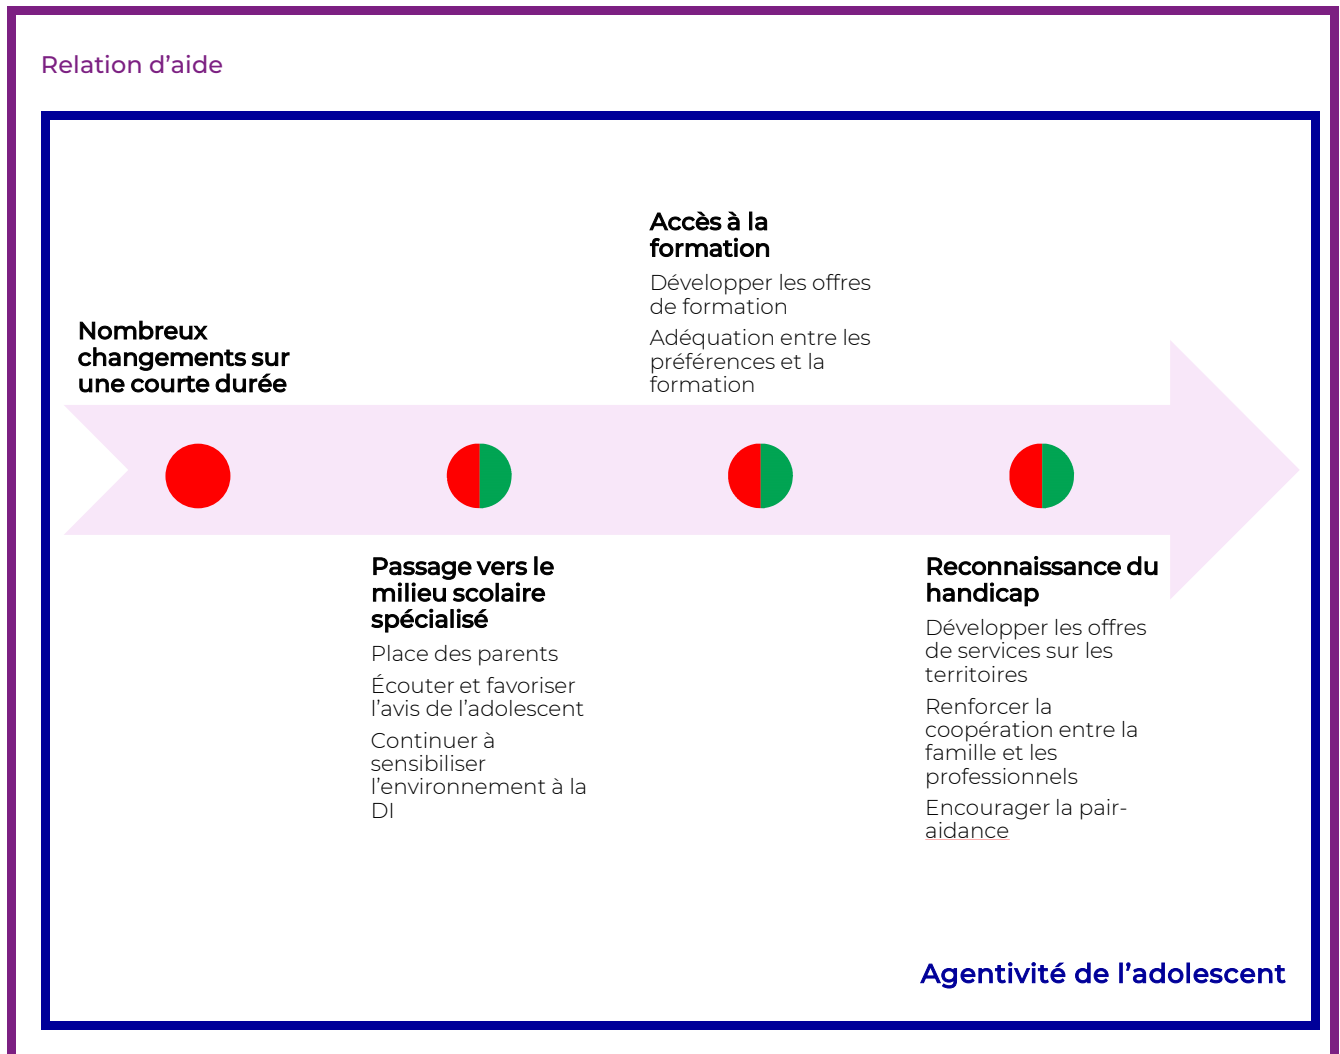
Relation d’aide

Nombreux changements sur une courte durée

Passage vers le milieu scolaire spécialisé

Place des parents

Écouter et favoriser l’avis de l’adolescent

Continuer à sensibiliser l’environnement à la DI

Accès à la formation

Développer les offres de formation

Adéquation entre les préférences et la formation

Reconnaissance du handicap

Développer les offres de services sur les territoires

Renforcer la coopération entre la famille et les professionnels

Encourager la pair-aidance

Agentivité de l’adolescent